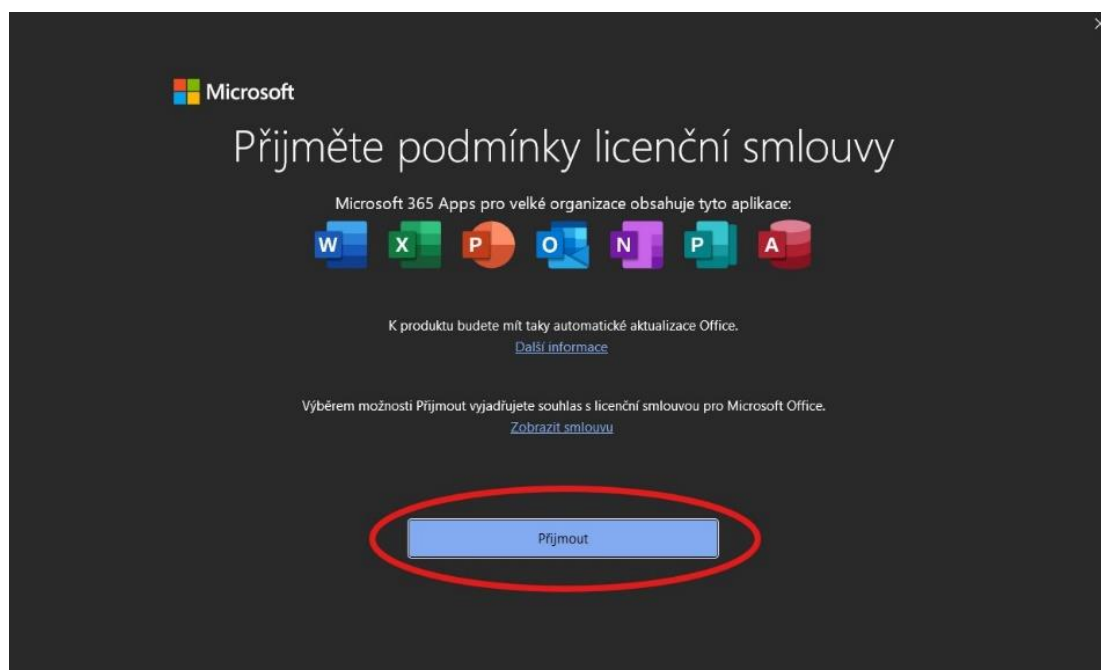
×

Microsoft

Přijměte podmínky licenční smlouvy

Microsoft 365 Apps pro velké organizace obsahuje tyto aplikace:

W X P O N P A

K produktu budete mít taky automatické aktualizace Office.
Další informace

Výběrem možnosti Přijmout vyjadřujete souhlas s licenční smlouvou pro Microsoft Office.
Zobrazit smlouvu

Přijmout